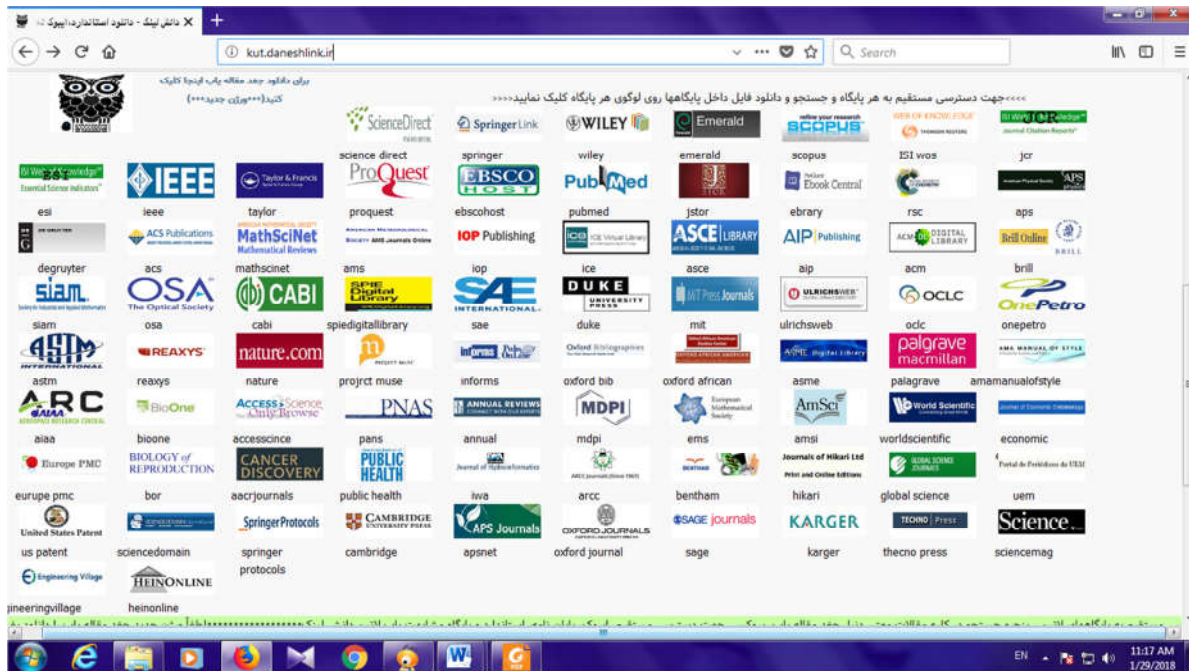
دانش لینک - دانلود استاندارد،ایبوک ... ×

kut.daneshlink.ir

Search

برای دانلود جهد مقاله پاپ اینجا کلیک کنید(***ورژن جدید***)

>>>>جهت دسترسی مستقیم به هر پایگاه و جستجو و دانلود فایل داخل پایگاهها روی لوگوی هر پایگاه کلیک نمایید<<<<

ScienceDirect
SpringerLink
WILEY
Emerald
SCOPUS
WEB OF KNOWLEDGE
ISI Web of Knowledge Journal Citation Reports

science direct
springer
wiley
emerald
scopus
ISI wos
jcr

ISI Web of Knowledge ESI Essential Science Indicators
IEEE
Taylor & Francis
ProQuest
EBSCO HOST
PubMed
JSTOR
ProQuest Ebook Central
APS

esi
ieee
taylor
proquest
ebscohost
pubmed
jstor
ebrary
rsc
aps

DE GRUYTER
ACS Publications
MathSciNet Mathematical Reviews
American Meteorological Society AMS Journals Online
IOP Publishing
ICE Virtual Library
ASCE LIBRARY
AIP Publishing
ACM DIGITAL LIBRARY
Brill Online BRILL

degruyter
acs
mathscinet
ams
iop
ice
asce
aip
acm
brill

siam
OSA The Optical Society
CABI
SPIE Digital Library
SAE INTERNATIONAL
DUKE UNIVERSITY PRESS
MIT Press Journals
ULRICHSWEB
OCLC
OnePetro

siam
osa
cabi
spiedigitallibrary
sae
duke
mit
ulrichsweb
oclc
onepetro

ASTM INTERNATIONAL
REAXYS
nature.com
PROJECT MUSE
informs
Oxford Bibliographies
OXFORD AFRICAN AMERICAN
ASME Digital Library
palgrave macmillan
AMA MANUAL OF STYLE

astm
reaxys
nature
projrct muse
informs
oxford bib
oxford african
asme
palagrave
amamanualofstyle

ARC AIAA
BioOne
AccessScience Only Browse
PNAS
ANNUAL REVIEWS
MDPI
European Mathematical Society
AmSci
World Scientific
Journal of Economic Literature

aiaa
bioone
accessscince
pans
annual
mdpi
ems
amsi
worldscientific
economic

Europe PMC
BIOLOGY of REPRODUCTION
CANCER DISCOVERY
PUBLIC HEALTH
Journal of Hydroinformatics
ARCC Journals
BENTHAM
Journals of Hikari Ltd Print and Online Editions
GLOBAL SCIENCE JOURNALS
Portal de Periódicos da UEM

eurupe pmc
bor
aacrjournals
public health
iwa
arcc
bentham
hikari
global science
uem

United States Patent
SCIENCEDOMAIN
SpringerProtocols
CAMBRIDGE UNIVERSITY PRESS
APS Journals
OXFORD JOURNALS
SAGE journals
KARGER
TECHNO Press
Science

us patent
sciencedomain
springer protocols
cambridge
apsnet
oxford journal
sage
karger
thecno press
sciencemag

Engineering Village
HEINONLINE

jineeringvillage
heinonline

EN
11:17 AM
1/29/2018